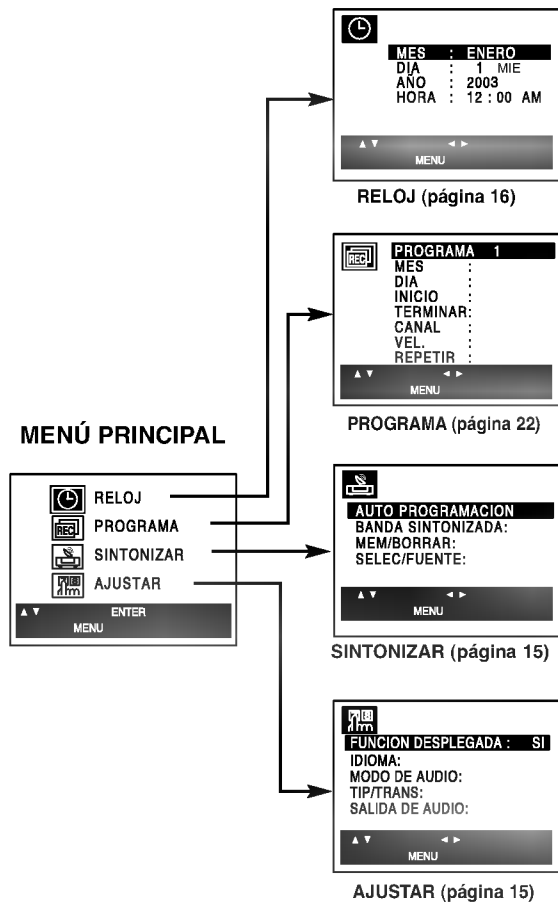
MES : ENERO
DIA : 1 MIE
AÑO : 2003
HORA : 12 : 00 AM

▲▼ ◄ ►
MENU

RELOJ (página 16)

REC PROGRAMA 1
MES :
DIA :
INICIO :
TERMINAR:
CANAL :
VEL. :
REPETIR :

▲▼ ◄ ►
MENU

PROGRAMA (página 22)

MENÚ PRINCIPAL

RELOJ
REC PROGRAMA
SINTONIZAR
AJUSTAR

▲▼ ENTER
MENU

AUTO PROGRAMACION
BANDA SINTONIZADA:
MEM/BORRAR:
SELEC/FUENTE:

▲▼ ◄ ►
MENU

SINTONIZAR (página 15)

FUNCION DESPLEGADA : SI
IDIOMA:
MODO DE AUDIO:
TIP/TRANS:
SALIDA DE AUDIO:

▲▼ ◄ ►
MENU

AJUSTAR (página 15)